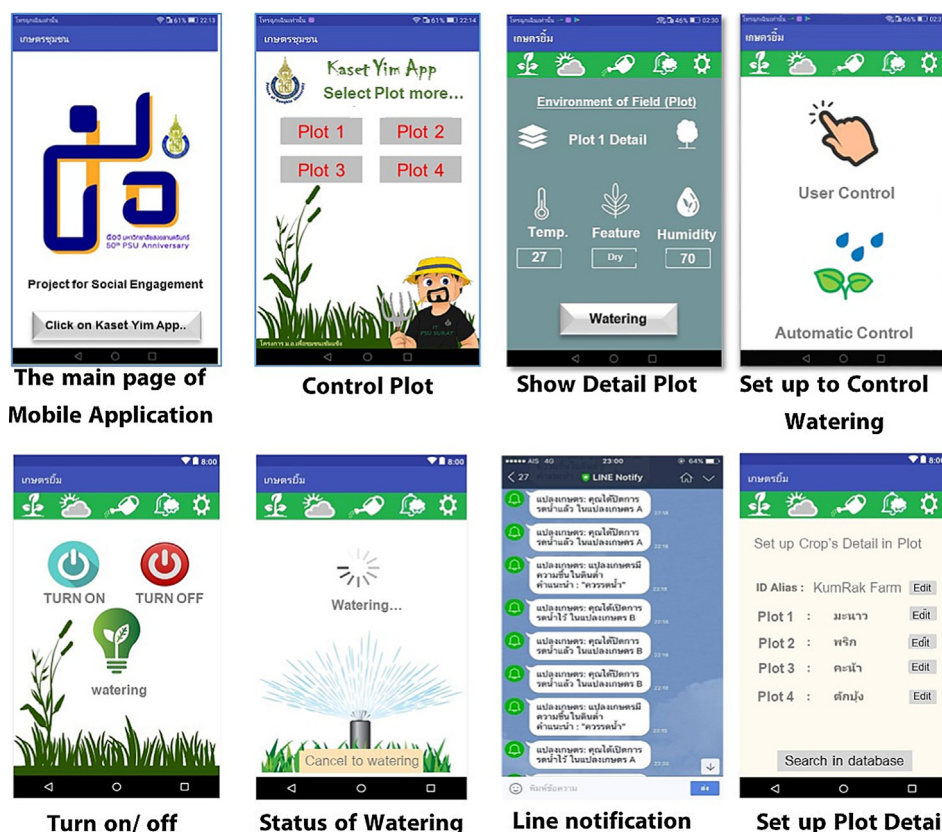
เกษตรชุมชน

50th PSU Anniversary

Project for Social Engagement

Click on Kaset Yim App..

The main page of Mobile Application

เกษตรชุมชน

Kaset Yim App

Select Plot more...

Plot 1

Plot 2

Plot 3

Plot 4

PSU SURAT

Control Plot

เกษตรยิ้ม

Environment of Field (Plot)

Plot 1 Detail

Temp.

Feature

Humidity

27

Dry

70

Watering

Show Detail Plot

เกษตรยิ้ม

User Control

Automatic Control

Set up to Control Watering

8:00

เกษตรยิ้ม

TURN ON

TURN OFF

watering

Turn on/ off

8:00

เกษตรยิ้ม

Watering...

Cancel to watering

Status of Watering

AIS 4G 23:00 64%

27

LINE Notify

แปลงเกษตร: คุณได้เปิดการรดน้ำแล้ว ในแปลงเกษตร A

แปลงเกษตร: คุณได้ปิดการรดน้ำแล้ว ในแปลงเกษตร A

แปลงเกษตร: แปลงเกษตรมีความชื้นในดินต่ำ คำแนะนำ : "ควรรดน้ำ"

แปลงเกษตร: คุณได้เปิดการรดน้ำไว้ ในแปลงเกษตร B

แปลงเกษตร: คุณได้ปิดการรดน้ำแล้ว ในแปลงเกษตร B

แปลงเกษตร: คุณได้ปิดการรดน้ำแล้ว ในแปลงเกษตร B

แปลงเกษตร: แปลงเกษตรมีความชื้นในดินต่ำ คำแนะนำ : "ควรรดน้ำ"

แปลงเกษตร: คุณได้เปิดการรดน้ำไว้ ในแปลงเกษตร A

พิมพ์ข้อความ

Line notification

8:00

เกษตรยิ้ม

Set up Crop's Detail in Plot

ID Alias : KumRak Farm Edit

Plot 1 : มะนาว Edit

Plot 2 : พริก Edit

Plot 3 : คะน้า Edit

Plot 4 : ผักบุ้ง Edit

Search in database

Set up Plot Detai